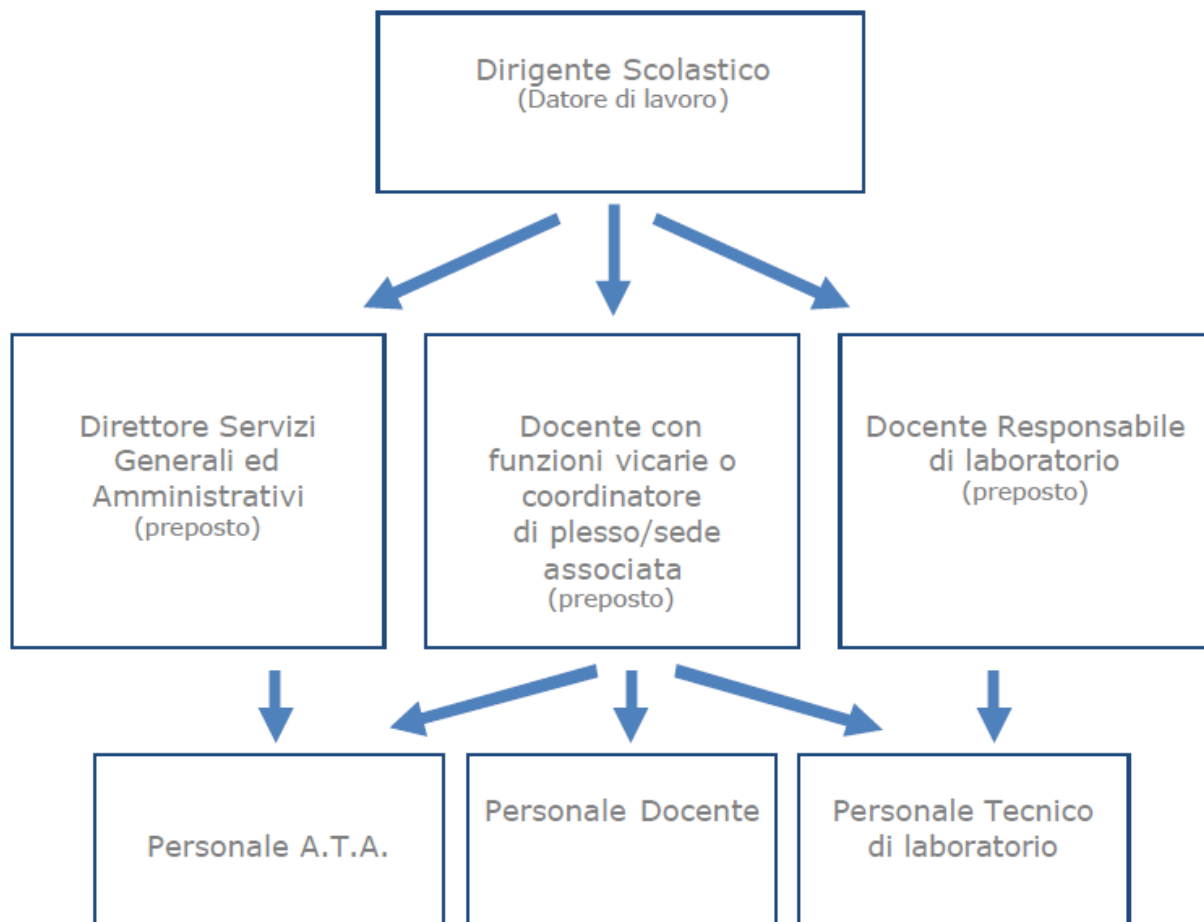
Dirigente Scolastico
(Datore di lavoro)

Direttore Servizi Generali ed Amministrativi
(preposto)

Docente con funzioni vicarie o coordinatore di plesso/sede associata
(preposto)

Docente Responsabile di laboratorio
(preposto)

Personale A.T.A.

Personale Docente

Personale Tecnico di laboratorio